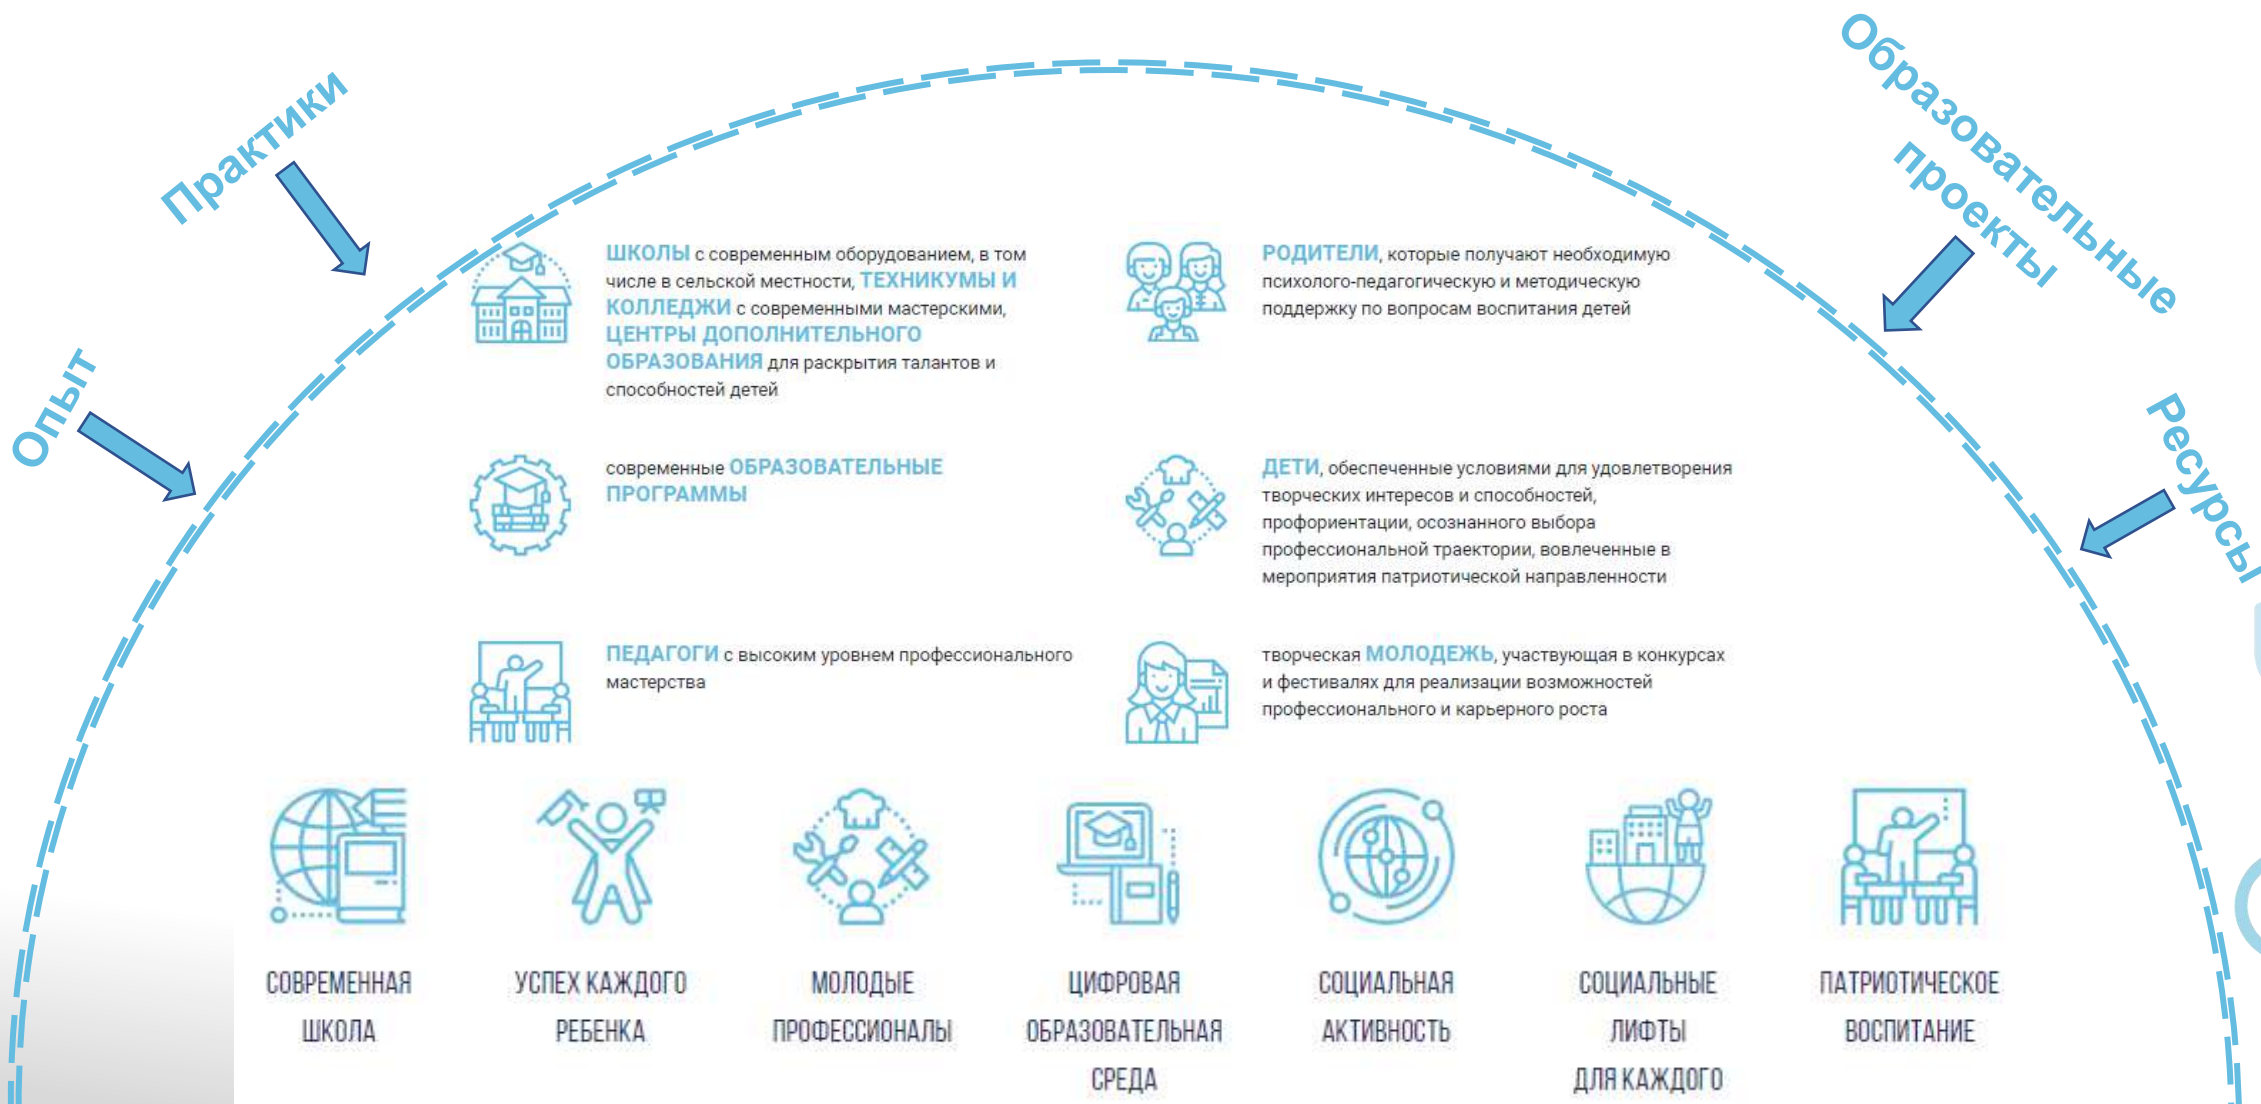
Практики

Образовательные проекты

Опыт

Ресурсы

ШКОЛЫ с современным оборудованием, в том числе в сельской местности, ТЕХНИКУМЫ И КОЛЛЕДЖИ с современными мастерскими, ЦЕНТРЫ ДОПОЛНИТЕЛЬНОГО ОБРАЗОВАНИЯ для раскрытия талантов и способностей детей

РОДИТЕЛИ, которые получают необходимую психолого-педагогическую и методическую поддержку по вопросам воспитания детей

современные ОБРАЗОВАТЕЛЬНЫЕ ПРОГРАММЫ

ДЕТИ, обеспеченные условиями для удовлетворения творческих интересов и способностей, профориентации, осознанного выбора профессиональной траектории, вовлеченные в мероприятия патриотической направленности

ПЕДАГОГИ с высоким уровнем профессионального мастерства

творческая МОЛОДЕЖЬ, участвующая в конкурсах и фестивалях для реализации возможностей профессионального и карьерного роста

СОВРЕМЕННАЯ ШКОЛА

УСПЕХ КАЖДОГО РЕБЕНКА

МОЛОДЫЕ ПРОФЕССИОНАЛЫ

ЦИФРОВАЯ ОБРАЗОВАТЕЛЬНАЯ СРЕДА

СОЦИАЛЬНАЯ АКТИВНОСТЬ

СОЦИАЛЬНЫЕ ЛИФТЫ ДЛЯ КАЖДОГО

ПАТРИОТИЧЕСКОЕ ВОСПИТАНИЕ